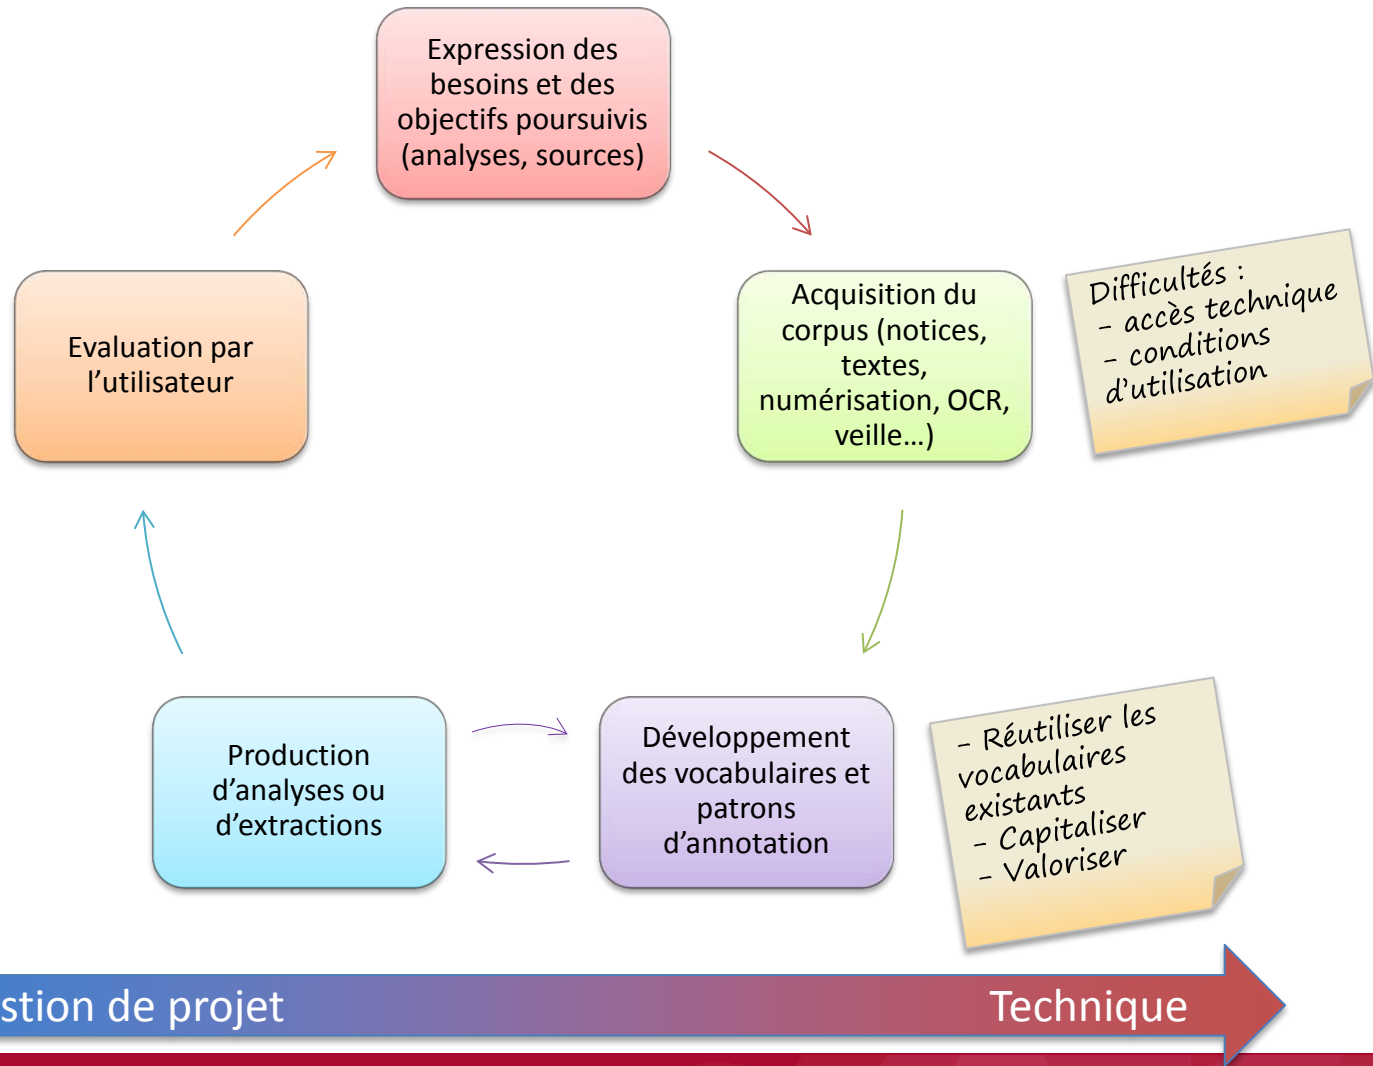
Expression des besoins et des objectifs poursuivis (analyses, sources)

Acquisition du corpus (notices, textes, numérisation, OCR, veille…)

Difficultés :
- accès technique
- conditions d'utilisation

Développement des vocabulaires et patrons d'annotation

- Réutiliser les vocabulaires existants
- Capitaliser
- Valoriser

Production d'analyses ou d'extractions

Evaluation par l'utilisateur

stion de projet

Technique